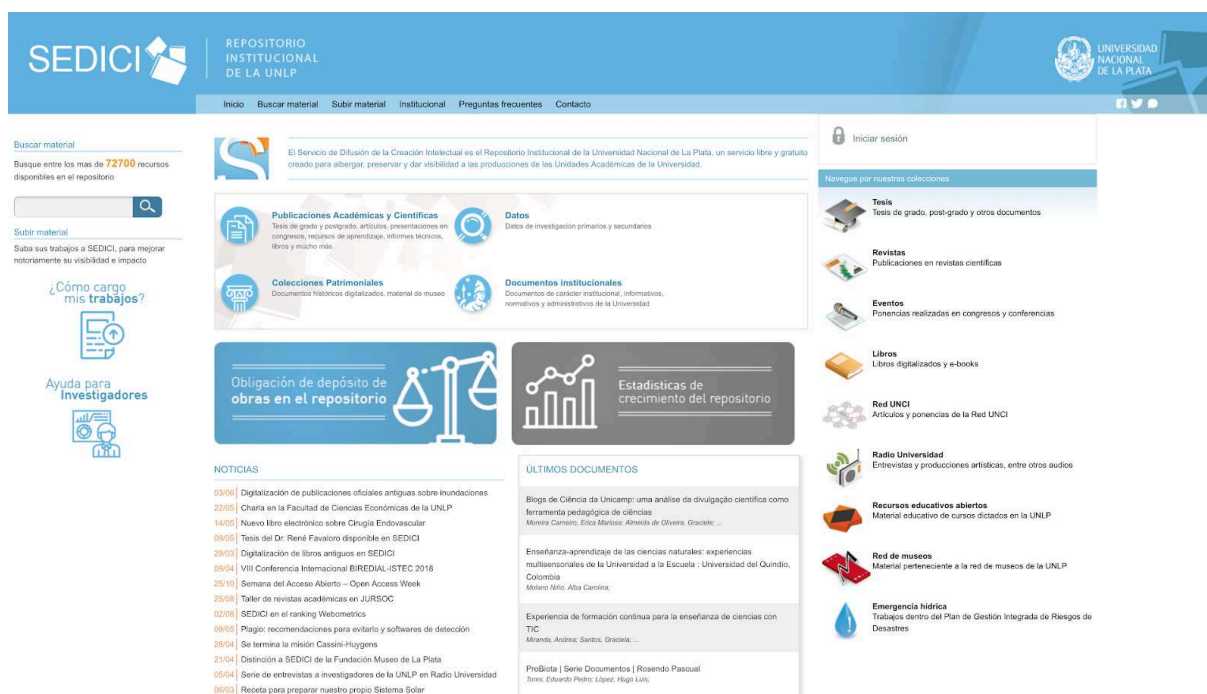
SEDICI

REPOSITORIO INSTITUCIONAL DE LA UNLP

UNIVERSIDAD NACIONAL DE LA PLATA

Inicio Buscar material Subir material Institucional Preguntas frecuentes Contacto

Buscar material

Busque entre los mas de 72700 recursos disponibles en el repositorio

Subir material

Suba sus trabajos a SEDICI, para mejorar notoriamente su visibilidad e impacto

¿Cómo cargo mis trabajos?

Ayuda para Investigadores

El Servicio de Difusión de la Creación Intelectual es el Repositorio Institucional de la Universidad Nacional de La Plata, un servicio libre y gratuito creado para albergar, preservar y dar visibilidad a las producciones de las Unidades Académicas de la Universidad.

Publicaciones Académicas y Científicas
Tesis de grado y postgrado, artículos, presentaciones en congresos, recursos de aprendizaje, informes técnicos, libros y mucho más

Datos
Datos de investigación primarios y secundarios

Colecciones Patrimoniales
Documentos históricos digitalizados, material de museo

Documentos institucionales
Documentos de carácter institucional, informativos, normativos y administrativos de la Universidad

Obligación de depósito de obras en el repositorio

Estadísticas de crecimiento del repositorio

NOTICIAS

03/06 Digitalización de publicaciones oficiales antiguas sobre inundaciones
22/05 Charla en la Facultad de Ciencias Económicas de la UNLP
14/05 Nuevo libro electrónico sobre Cirugía Endovascular
09/05 Tesis del Dr. René Favaloro disponible en SEDICI
29/03 Digitalización de libros antiguos en SEDICI
09/04 VIII Conferencia Internacional BIREDIAL-ISTEC 2018
25/10 Semana del Acceso Abierto – Open Access Week
25/08 Taller de revistas académicas en JURSOC
02/08 SEDICI en el ranking Webometrics
09/05 Plagio: recomendaciones para evitarlo y softwares de detección
28/04 Se termina la misión Cassini-Huygens
21/04 Distinción a SEDICI de la Fundación Museo de La Plata
05/04 Serie de entrevistas a investigadores de la UNLP en Radio Universidad
06/03 Receta para preparar nuestro propio Sistema Solar

ÚLTIMOS DOCUMENTOS

Blogs de Ciência da Unicamp: uma análise da divulgação científica como ferramenta pedagógica de ciências
Moreira Carneiro, Erica Marissa; Almeida de Oliveira, Graciele; ...

Enseñanza-aprendizaje de las ciencias naturales: experiencias multisensoriales de la Universidad a la Escuela : Universidad del Quindío, Colombia
Molano Niño, Alba Carolina;

Experiencia de formación continua para la enseñanza de ciencias con TIC
Miranda, Andrea; Santos, Graciela; ...

ProBiota | Serie Documentos | Rosendo Pascual
Tonni, Eduardo Pedro; López, Hugo Luis;

Iniciar sesión

Navegue por nuestras colecciones

Tesis
Tesis de grado, post-grado y otros documentos

Revistas
Publicaciones en revistas científicas

Eventos
Ponencias realizadas en congresos y conferencias

Libros
Libros digitalizados y e-books

Red UNCI
Artículos y ponencias de la Red UNCI

Radio Universidad
Entrevistas y producciones artísticas, entre otros audios

Recursos educativos abiertos
Material educativo de cursos dictados en la UNLP

Red de museos
Material perteneciente a la red de museos de la UNLP

Emergencia hídrica
Trabajos dentro del Plan de Gestión Integrada de Riesgos de Desastres